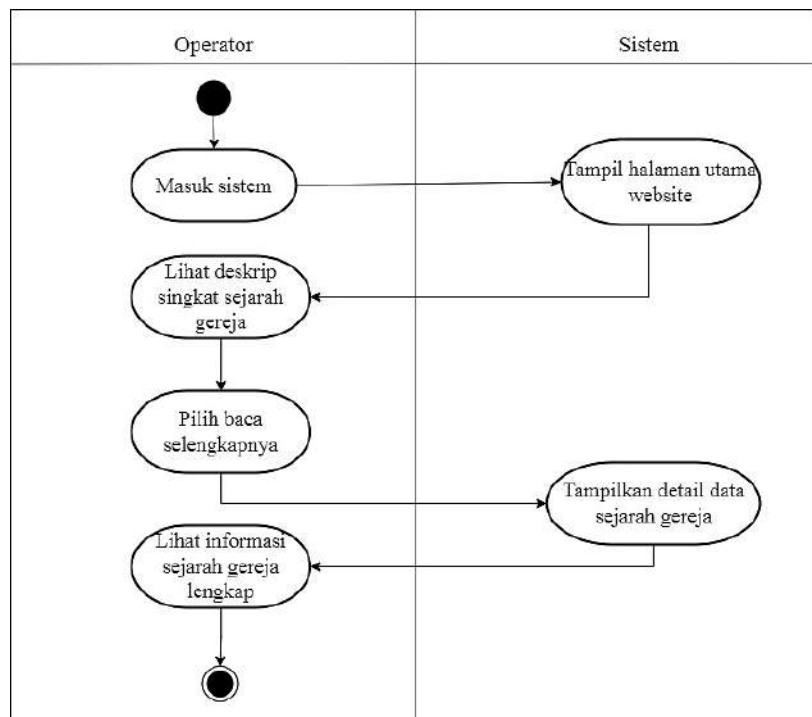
| Operator | Sistem |
|---|---|

Masuk sistem

Tampil halaman utama website

Lihat deskrip singkat sejarah gereja

Pilih baca selengkapnya

Tampilkan detail data sejarah gereja

Lihat informasi sejarah gereja lengkap